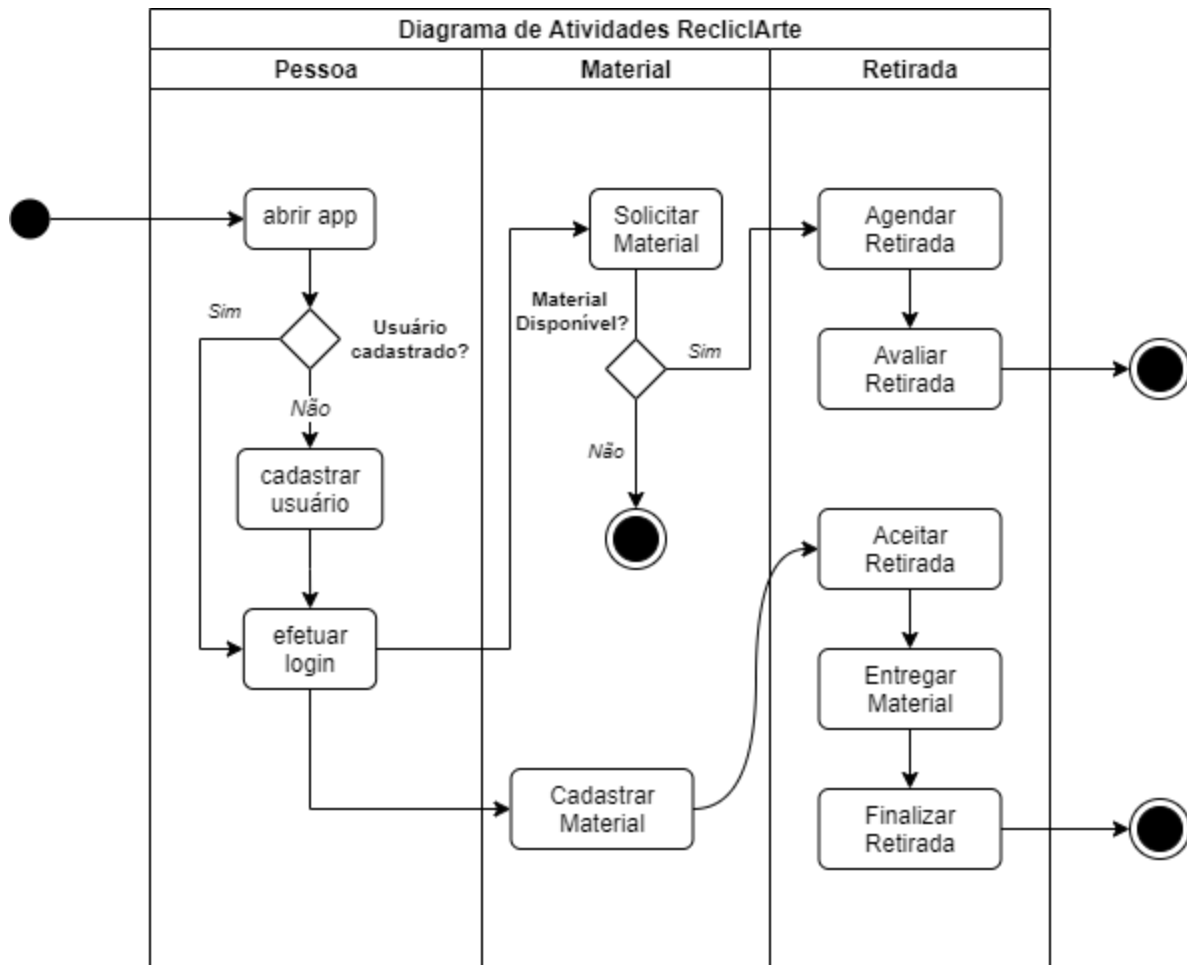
Diagrama de Atividades ReclicIArte

Pessoa

Material

Retirada

abrir app

Sim

Usuário cadastrado?

Não

cadastrar usuário

efetuar login

Solicitar Material

Material Disponível?

Sim

Não

Cadastrar Material

Agendar Retirada

Avaliar Retirada

Aceitar Retirada

Entregar Material

Finalizar Retirada